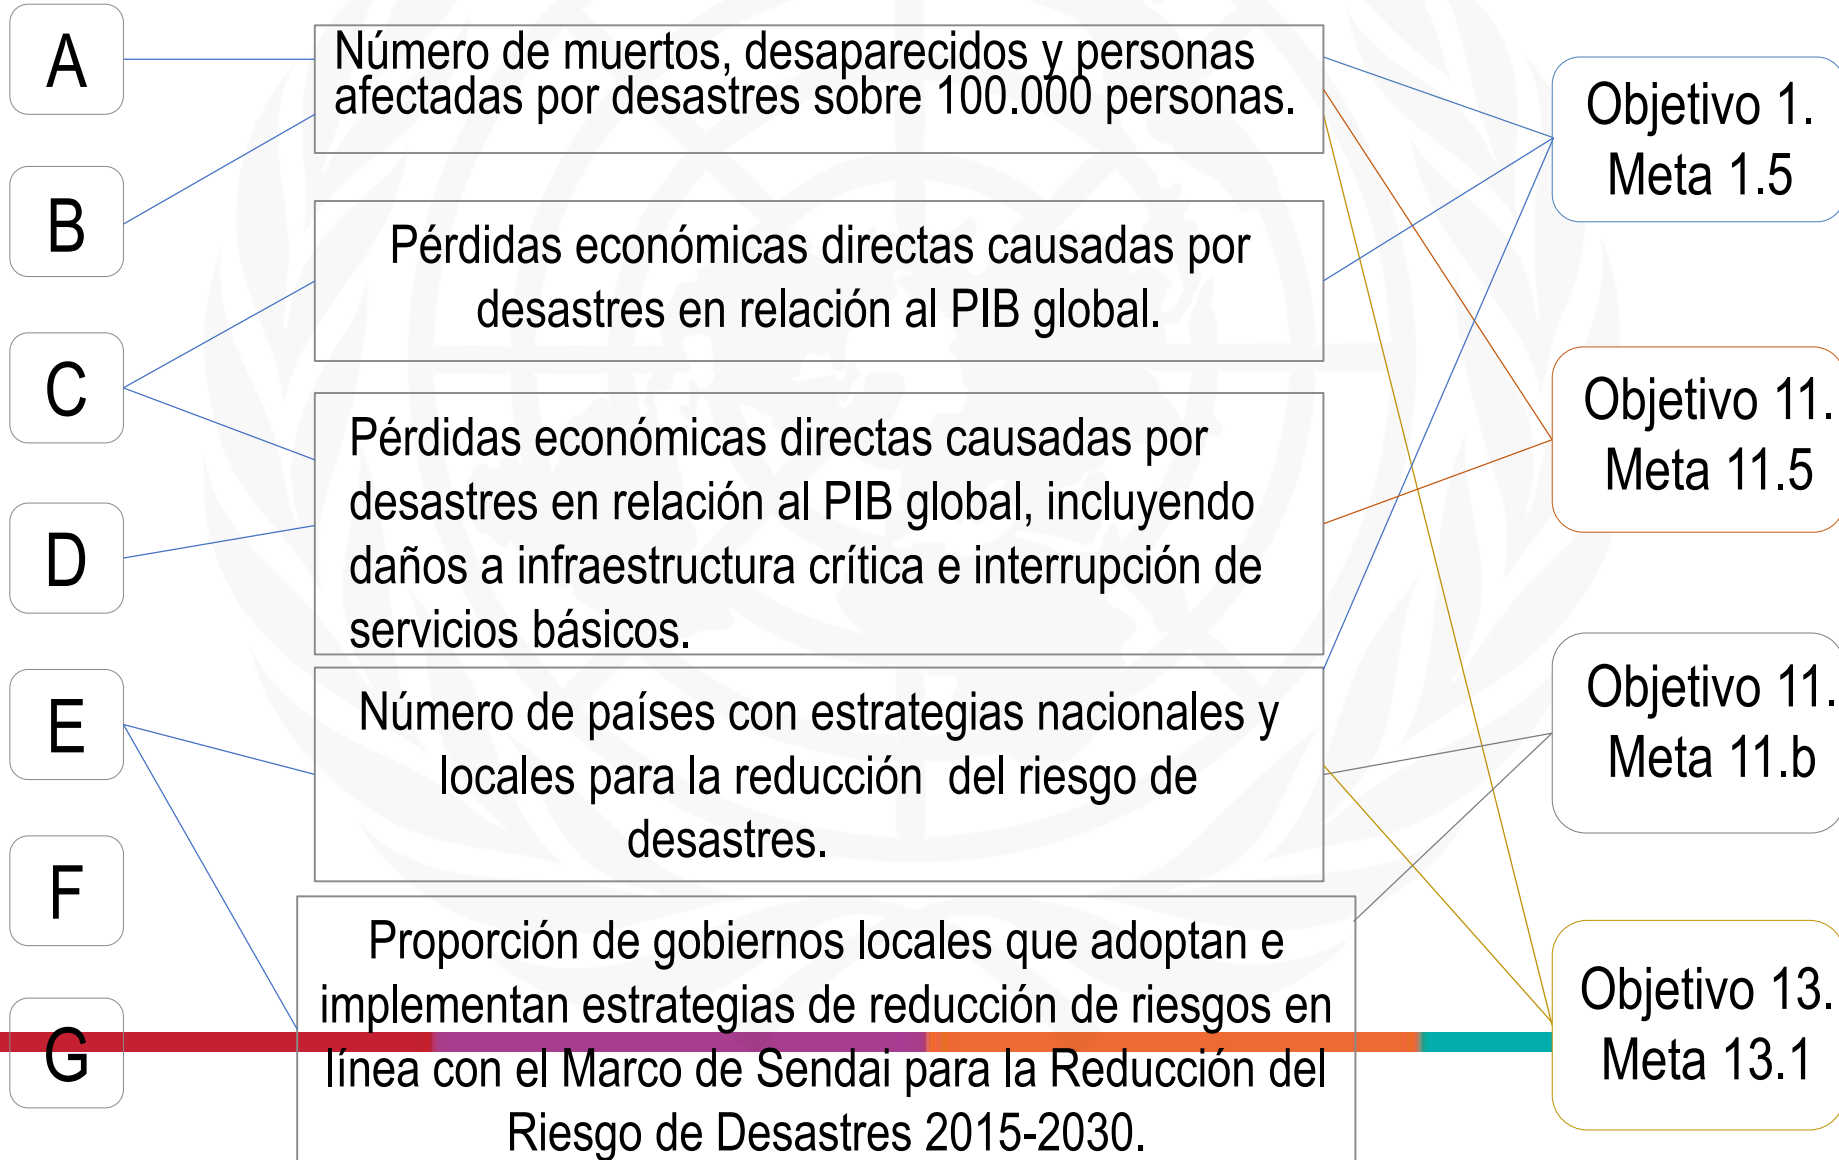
A

B

C

D

E

F

G

Número de muertos, desaparecidos y personas afectadas por desastres sobre 100.000 personas.

Pérdidas económicas directas causadas por desastres en relación al PIB global.

Pérdidas económicas directas causadas por desastres en relación al PIB global, incluyendo daños a infraestructura crítica e interrupción de servicios básicos.

Número de países con estrategias nacionales y locales para la reducción del riesgo de desastres.

Proporción de gobiernos locales que adoptan e implementan estrategias de reducción de riesgos en línea con el Marco de Sendai para la Reducción del Riesgo de Desastres 2015-2030.

Objetivo 1.
Meta 1.5

Objetivo 11.
Meta 11.5

Objetivo 11.
Meta 11.b

Objetivo 13.
Meta 13.1